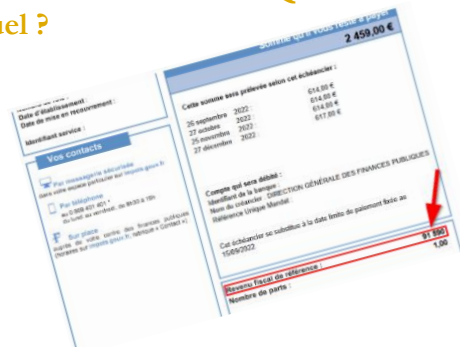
uel ?

Somme qu'il vous reste à payer
2 459,00 €

Date d'établissement :
Date de mise en recouvrement :
Identifiant service :

Vos contacts

Par messagerie sécurisée
depuis votre espace particulier sur impots.gouv.fr

Par téléphone
au 0 809 401 401 *
du lundi au vendredi, de 8h30 à 19h

Sur place
auprès de votre centre des finances publiques
(horaires sur impots.gouv.fr, rubrique « Contact »)

Cette somme sera prélevée selon cet échéancier :
26 septembre 2022 614,00 €
27 octobre 2022 614,00 €
25 novembre 2022 614,00 €
27 décembre 2022 617,00 €

Compte qui sera débité :
Identifiant de la banque :
Nom du créancier : DIRECTION GÉNÉRALE DES FINANCES PUBLIQUES
Référence Unique Mandat :

Cet échéancier se substitue à la date limite de paiement fixée au 15/09/2022.

Revenu fiscal de référence : 91 590
Nombre de parts : 1,00